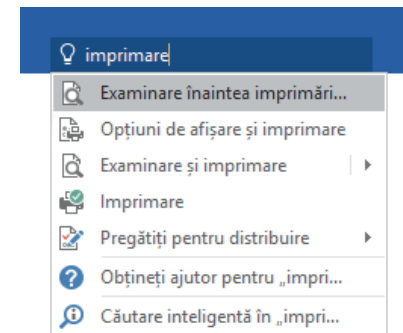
imprimare

Examinare înaintea imprimării...

Opțiuni de afișare și imprimare

Examinare și imprimare

Imprimare

Pregătiți pentru distribuire

Obțineți ajutor pentru „impri...

Căutare inteligentă în „impri...